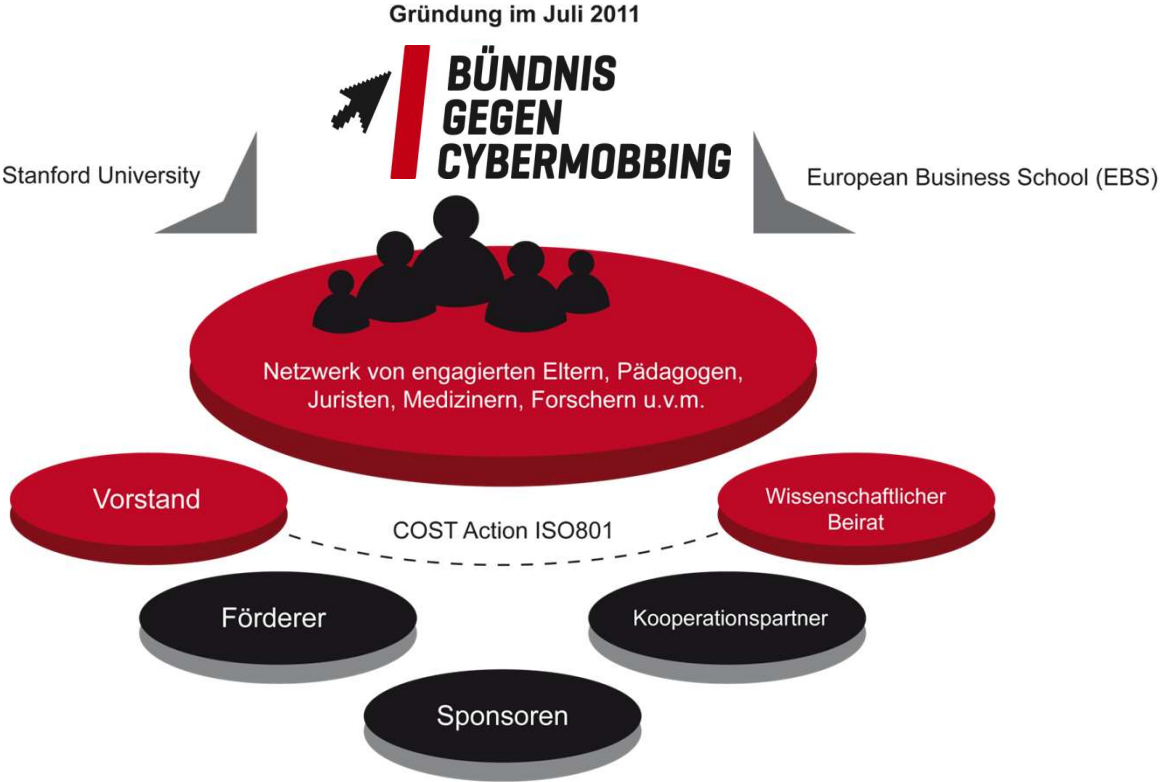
Gründung im Juli 2011

BÜNDNIS GEGEN CYBERMOBBING

Stanford University

European Business School (EBS)

Netzwerk von engagierten Eltern, Pädagogen, Juristen, Medizinern, Forschern u.v.m.

Vorstand

COST Action ISO801

Wissenschaftlicher Beirat

Förderer

Kooperationspartner

Sponsoren